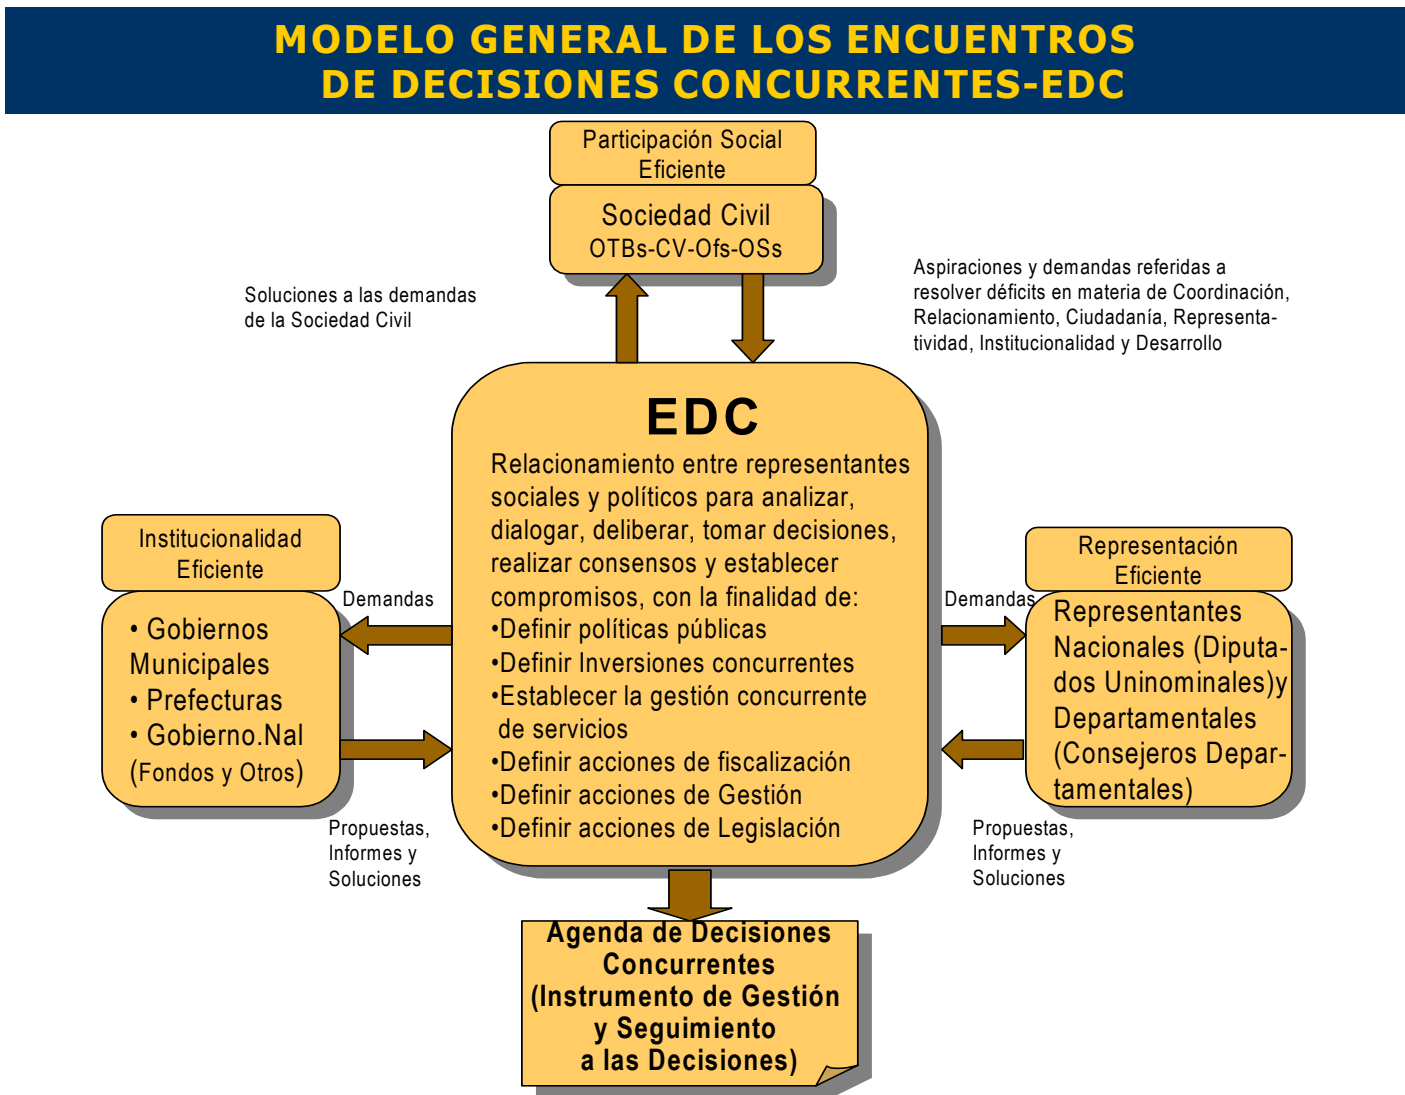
MODELO GENERAL DE LOS ENCUENTROS DE DECISIONES CONCURRENTES-EDC

Participación Social Eficiente

Sociedad Civil
OTBs-CV-Ofs-OSs

Soluciones a las demandas de la Sociedad Civil

Aspiraciones y demandas referidas a resolver déficits en materia de Coordinación, Relacionamiento, Ciudadanía, Representatividad, Institucionalidad y Desarrollo

EDC
Relacionamiento entre representantes sociales y políticos para analizar, dialogar, deliberar, tomar decisiones, realizar consensos y establecer compromisos, con la finalidad de:
•Definir políticas públicas
•Definir Inversiones concurrentes
•Establecer la gestión concurrente de servicios
•Definir acciones de fiscalización
•Definir acciones de Gestión
•Definir acciones de Legislación

Institucionalidad Eficiente

• Gobiernos Municipales
• Prefecturas
• Gobierno.Nal
(Fondos y Otros)

Demandas

Propuestas, Informes y Soluciones

Representación Eficiente

Demandas

Representantes Nacionales (Diputados Uninominales)y Departamentales (Consejeros Departamentales)

Propuestas, Informes y Soluciones

Agenda de Decisiones Concurrentes (Instrumento de Gestión y Seguimiento a las Decisiones)